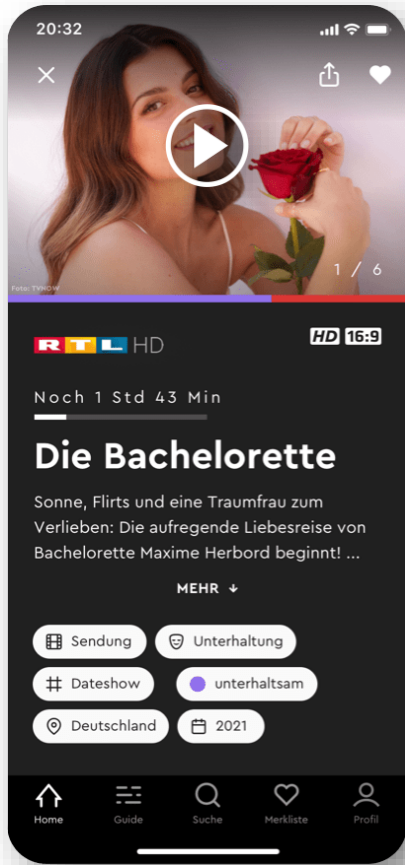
20:32

Foto: TVNOW

1 / 6

RTL HD

HD 16:9

Noch 1 Std 43 Min

Die Bachelorette

Sonne, Flirts und eine Traumfrau zum Verlieben: Die aufregende Liebesreise von Bachelorette Maxime Herbord beginnt! ...

MEHR ↓

Sendung

Unterhaltung

Dateshow

unterhaltsam

Deutschland

2021

Home

Guide

Suche

Merkliste

Profil